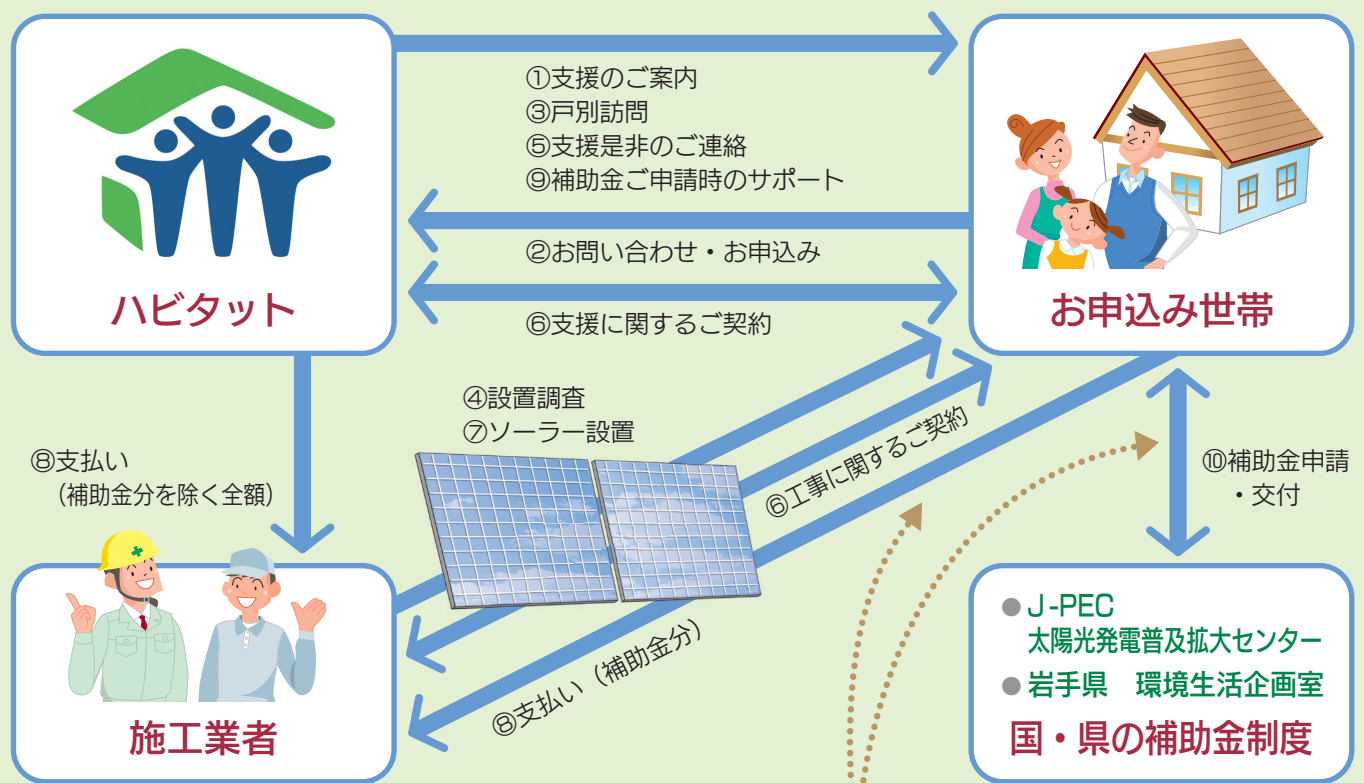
①支援のご案内
③戸別訪問
⑤支援是非のご連絡
⑨補助金ご申請時のサポート

②お問い合わせ・お申込み

⑥支援に関するご契約

ハビタット

お申込み世帯

④設置調査
⑦ソーラー設置

⑥工事に関するご契約

⑧支払い
（補助金分を除く全額）

⑩補助金申請
・交付

⑧支払い（補助金分）

施工業者

● J-PEC
太陽光発電普及拡大センター
● 岩手県　環境生活企画室

国・県の補助金制度